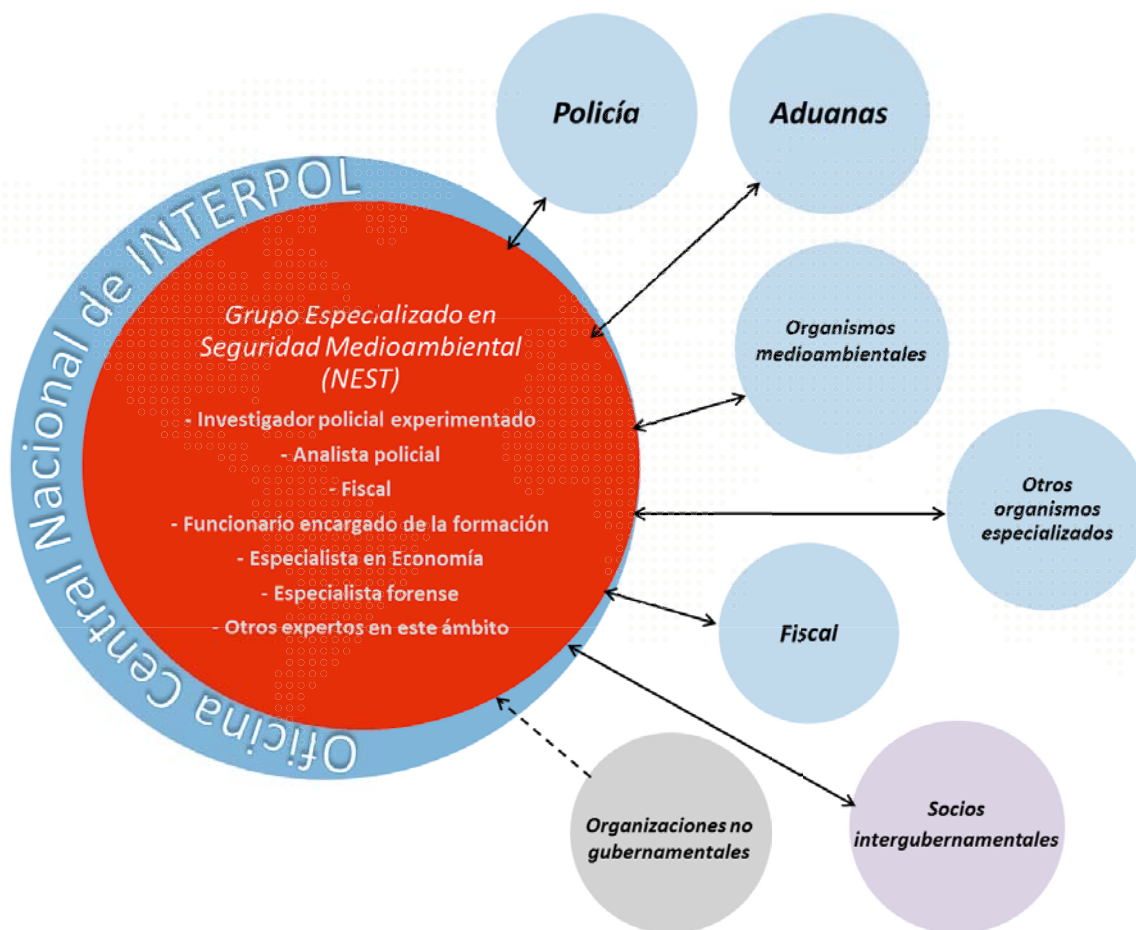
Oficina Central Nacional de INTERPOL

Grupo Especializado en Seguridad Medioambiental (NEST)

- Investigador policial experimentado
- Analista policial
- Fiscal
- Funcionario encargado de la formación
- Especialista en Economía
- Especialista forense
- Otros expertos en este ámbito

Policía

Aduanas

Organismos medioambientales

Otros organismos especializados

Fiscal

Socios intergubernamentales

Organizaciones no gubernamentales